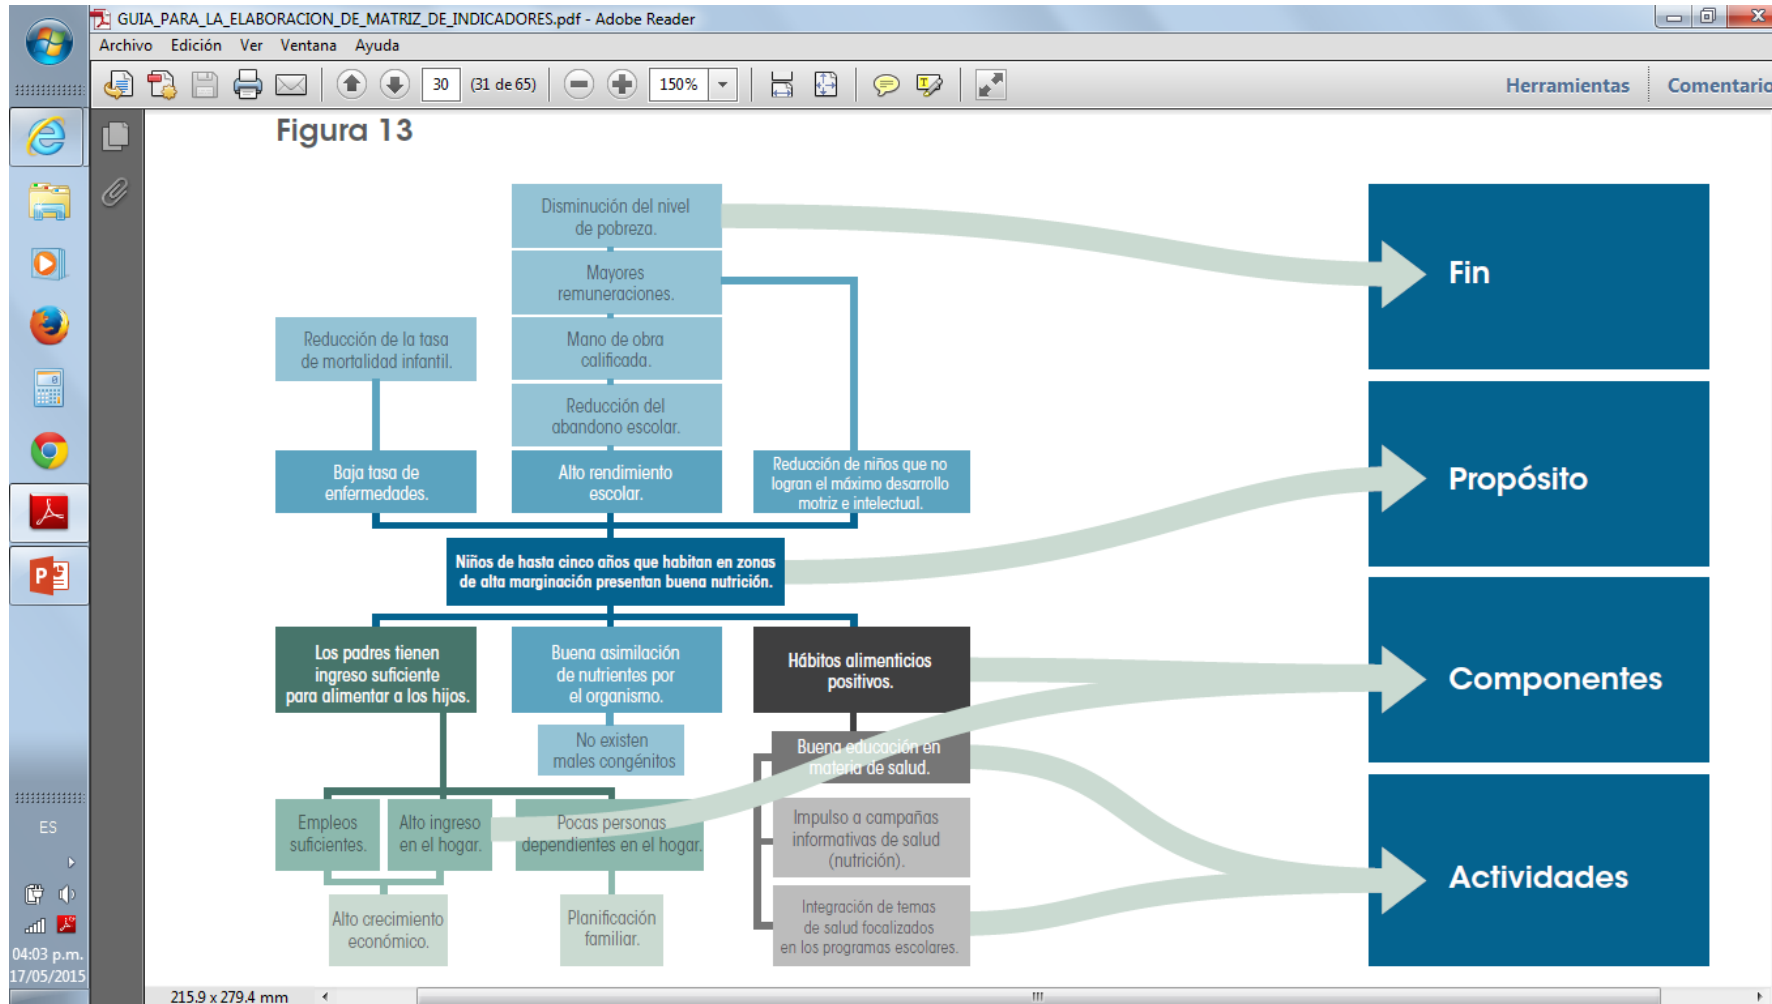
GUIA_PARA_LA_ELABORACION_DE_MATRIZ_DE_INDICADORES.pdf - Adobe Reader

Archivo Edición Ver Ventana Ayuda

30 (31 de 65) 150% Herramientas Comentario

Figura 13

Disminución del nivel de pobreza.

Mayores remuneraciones.

Reducción de la tasa de mortalidad infantil.

Mano de obra calificada.

Reducción del abandono escolar.

Baja tasa de enfermedades.

Alto rendimiento escolar.

Reducción de niños que no logran el máximo desarrollo motriz e intelectual.

Niños de hasta cinco años que habitan en zonas de alta marginación presentan buena nutrición.

Los padres tienen ingreso suficiente para alimentar a los hijos.

Buena asimilación de nutrientes por el organismo.

Hábitos alimenticios positivos.

No existen males congénitos

Buena educación en materia de salud.

Empleos suficientes.

Alto ingreso en el hogar.

Pocas personas dependientes en el hogar.

Impulso a campañas informativas de salud (nutrición).

Alto crecimiento económico.

Planificación familiar.

Integración de temas de salud focalizados en los programas escolares.

Fin

Propósito

Componentes

Actividades

ES

04:03 p.m.
17/05/2015

215.9 x 279.4 mm